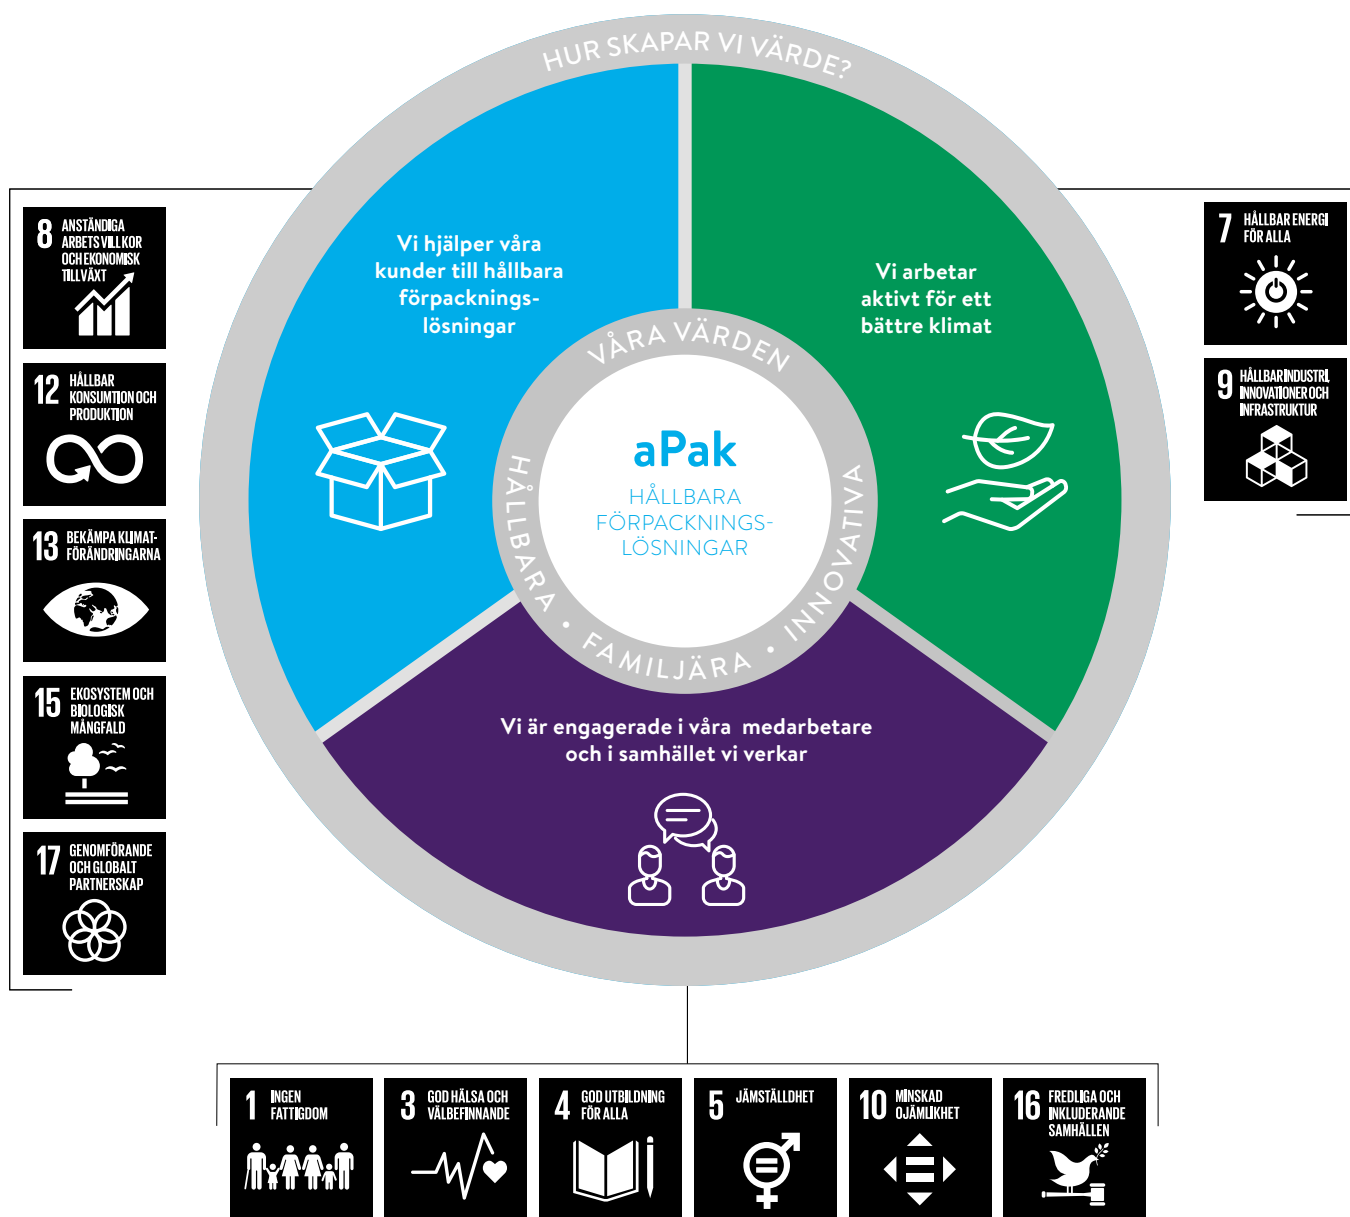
HUR SKAPAR VI VÄRDE?

Vi hjälper våra kunder till hållbara förpacknings-lösningar

Vi arbetar aktivt för ett bättre klimat

VÅRA VÄRDEN

aPak
HÅLLBARA FÖRPACKNINGS-LÖSNINGAR

HÅLLBARA • FAMILJÄRA • INNOVATIVA

Vi är engagerade i våra medarbetare och i samhället vi verkar

8 ANSTÄNDIGA ARBETSVILLKOR OCH EKONOMISK TILLVÄXT

12 HÅLLBAR KONSUMTION OCH PRODUKTION

13 BEKÄMPA KLIMAT-FÖRÄNDRINGARNA

15 EKOSYSTEM OCH BIOLOGISK MÅNGFALD

17 GENOMFÖRANDE OCH GLOBALT PARTNERSKAP

7 HÅLLBAR ENERGI FÖR ALLA

9 HÅLLBAR INDUSTRI, INNOVATIONER OCH INFRASTRUKTUR

1 INGEN FATTIGDOM

3 GOD HÄLSA OCH VÄLBEFINNANDE

4 GOD UTBILDNING FÖR ALLA

5 JÄMSTÄLLDHET

10 MINSKAD OJÄMLIKHET

16 FREDLIGA OCH INKLUDERANDE SAMHÄLLEN